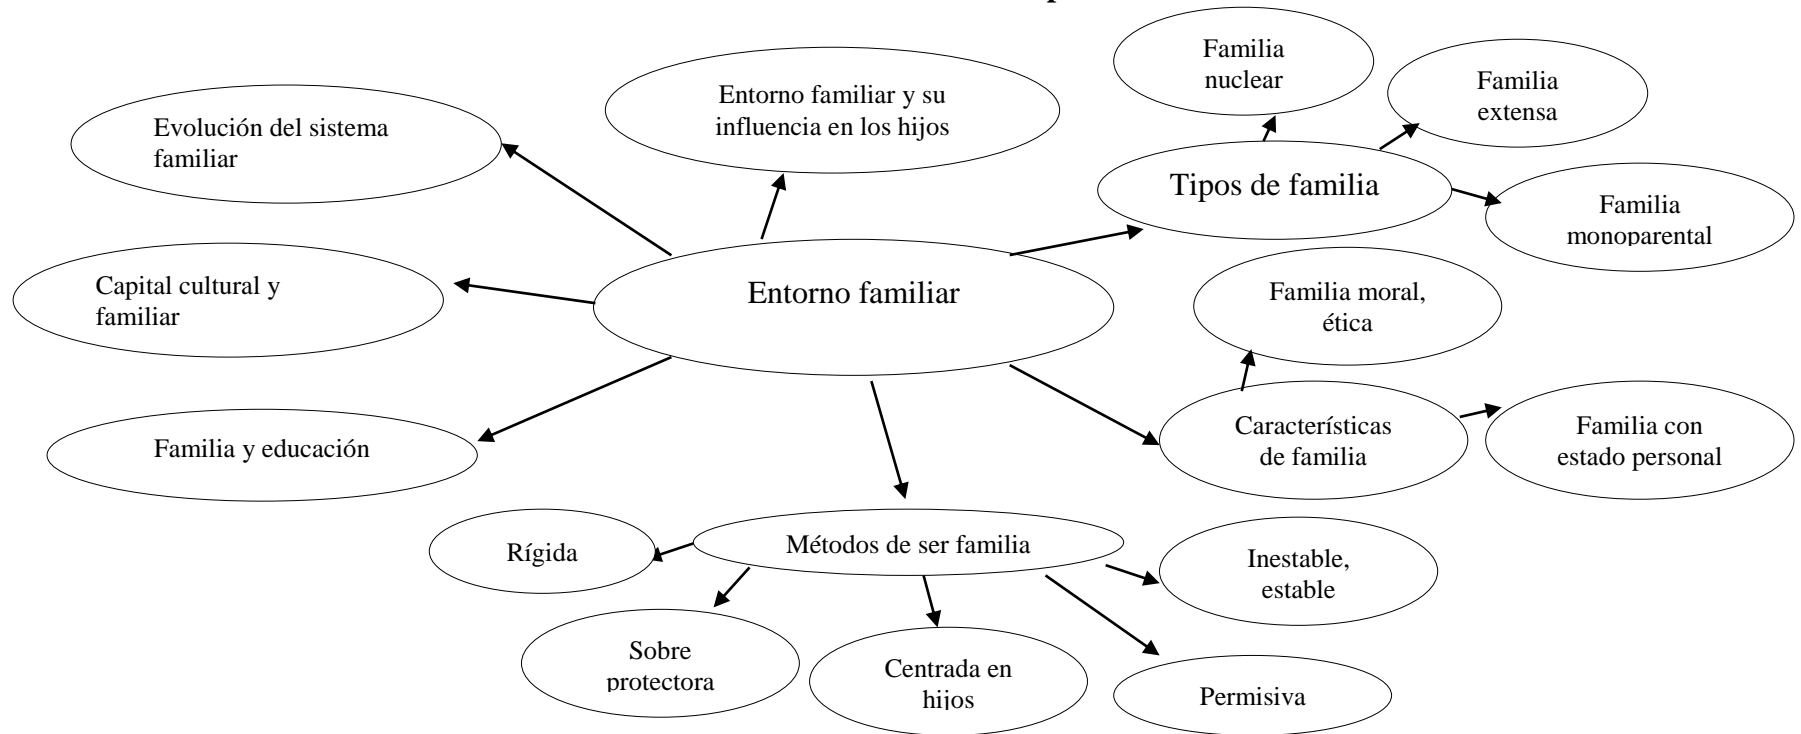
Entorno familiar

Evolución del sistema familiar

Entorno familiar y su influencia en los hijos

Tipos de familia

Familia nuclear

Familia extensa

Familia monoparental

Capital cultural y familiar

Familia moral, ética

Características de familia

Familia con estado personal

Familia y educación

Métodos de ser familia

Rígida

Inestable, estable

Sobre protectora

Centrada en hijos

Permisiva